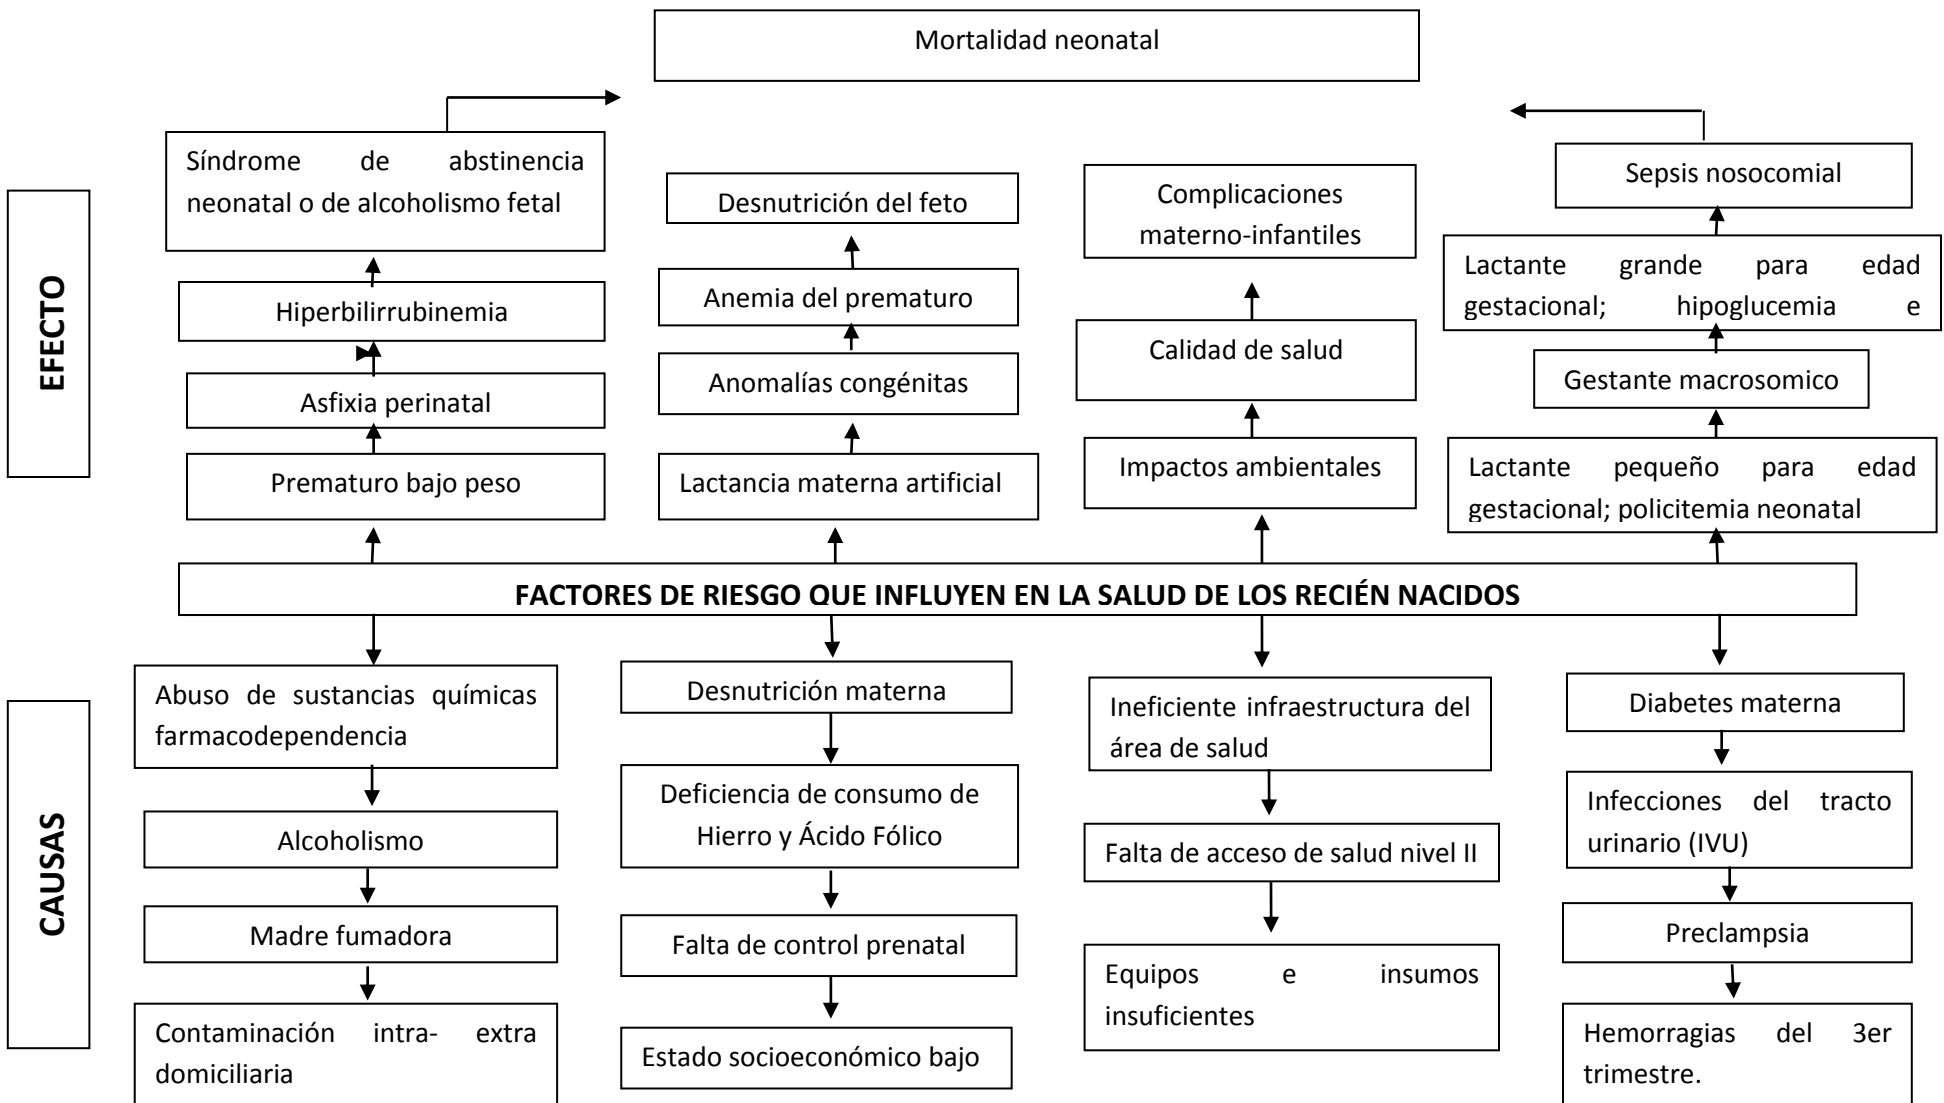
Mortalidad neonatal

EFECTO

Síndrome de abstinencia neonatal o de alcoholismo fetal

Hiperbilirrubinemia

Asfixia perinatal

Prematuro bajo peso

Desnutrición del feto

Anemia del prematuro

Anomalías congénitas

Lactancia materna artificial

Complicaciones materno-infantiles

Calidad de salud

Impactos ambientales

Sepsis nosocomial

Lactante grande para edad gestacional; hipoglucemia e

Gestante macrosomico

Lactante pequeño para edad gestacional; policitemia neonatal

FACTORES DE RIESGO QUE INFLUYEN EN LA SALUD DE LOS RECIÉN NACIDOS

CAUSAS

Abuso de sustancias químicas farmacodependencia

Alcoholismo

Madre fumadora

Contaminación intra- extra domiciliaria

Desnutrición materna

Deficiencia de consumo de Hierro y Ácido Fólico

Falta de control prenatal

Estado socioeconómico bajo

Ineficiente infraestructura del área de salud

Falta de acceso de salud nivel II

Equipos e insumos insuficientes

Diabetes materna

Infecciones del tracto urinario (IVU)

Preclampsia

Hemorragias del 3er trimestre.